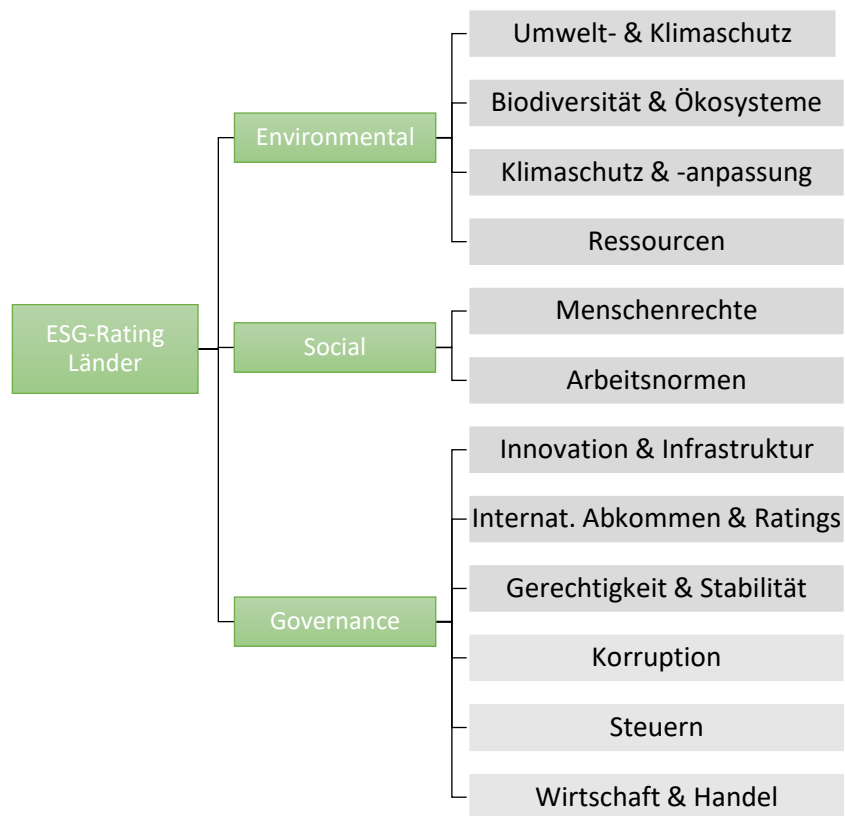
ESG-Rating Länder

Environmental

Umwelt- & Klimaschutz

Biodiversität & Ökosysteme

Klimaschutz & -anpassung

Ressourcen

Social

Menschenrechte

Arbeitsnormen

Governance

Innovation & Infrastruktur

Internat. Abkommen & Ratings

Gerechtigkeit & Stabilität

Korruption

Steuern

Wirtschaft & Handel